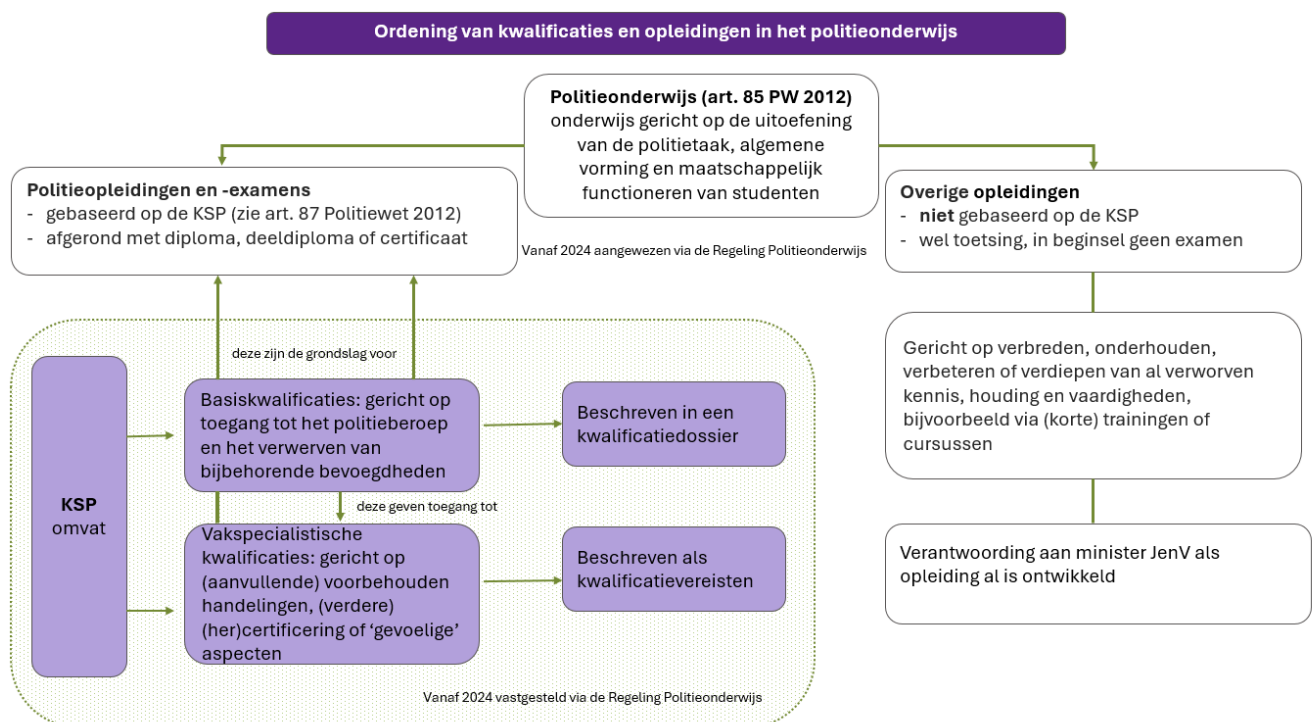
Ordening van kwalificaties en opleidingen in het politieonderwijs

Politieonderwijs (art. 85 PW 2012)
onderwijs gericht op de uitoefening van de politietaak, algemene vorming en maatschappelijk functioneren van studenten

Politieopleidingen en -examens
- gebaseerd op de KSP (zie art. 87 Politiewet 2012)
- afgerond met diploma, deeldiploma of certificaat

Vanaf 2024 aangewezen via de Regeling Politieonderwijs

Overige opleidingen
- niet gebaseerd op de KSP
- wel toetsing, in beginsel geen examen

deze zijn de grondslag voor

KSP
omvat

Basiskwalificaties: gericht op toegang tot het politieberoep en het verwerven van bijbehorende bevoegdheden

Beschreven in een kwalificatiedossier

deze geven toegang tot

Vakspecialistische kwalificaties: gericht op (aanvullende) voorbehouden handelingen, (verdere) (her)certificering of 'gevoelige' aspecten

Beschreven als kwalificatievereisten

Vanaf 2024 vastgesteld via de Regeling Politieonderwijs

Gericht op verbreden, onderhouden, verbeteren of verdiepen van al verworven kennis, houding en vaardigheden, bijvoorbeeld via (korte) trainingen of cursussen

Verantwoording aan minister JenV als opleiding al is ontwikkeld